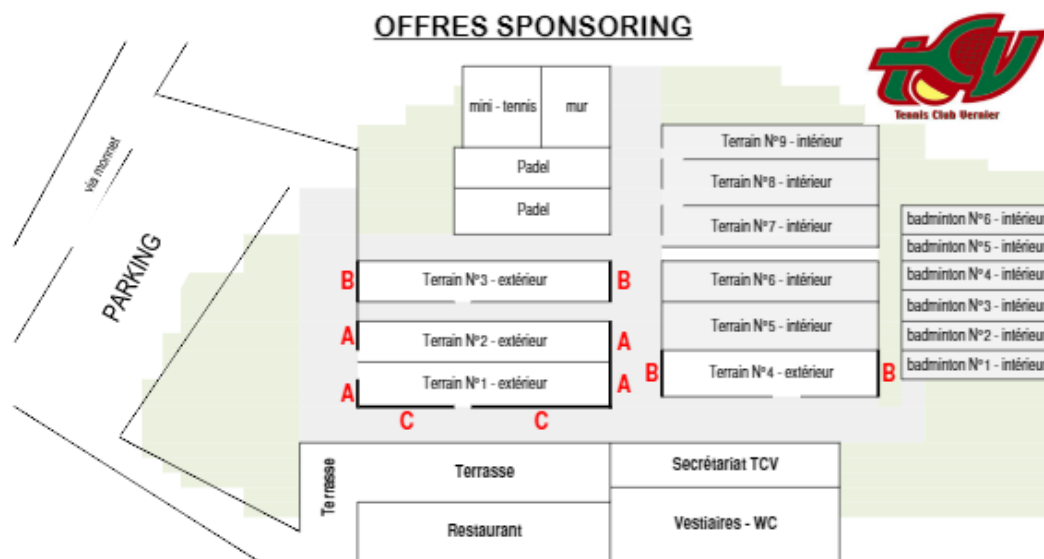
OFFRES SPONSORING

tcv
Tennis Club Vernier

via mornet

PARKING

mini - tennis
mur
Padel
Padel

Terrain N°9 - intérieur
Terrain N°8 - intérieur
Terrain N°7 - intérieur

badminton N°6 - intérieu
badminton N°5 - intérieu
badminton N°4 - intérieu
badminton N°3 - intérieu
badminton N°2 - intérieu
badminton N°1 - intérieu

B Terrain N°3 - extérieur B
A Terrain N°2 - extérieur A
A Terrain N°1 - extérieur A
C C

Terrain N°6 - intérieur
Terrain N°5 - intérieur
B Terrain N°4 - extérieur B

Terrasse
Terrasse
Restaurant
Secrétariat TCV
Vestiaires - WC